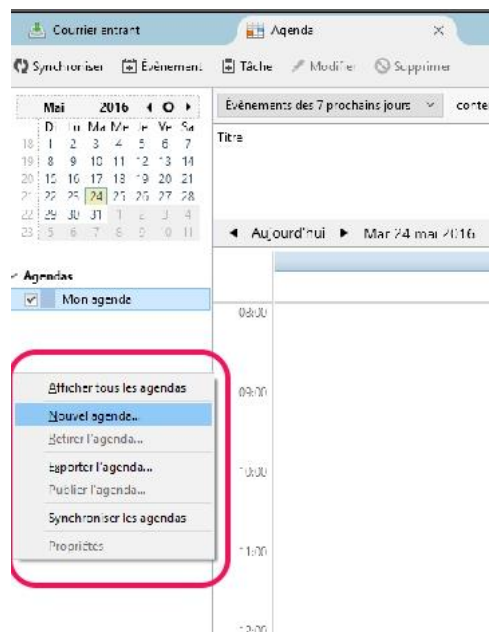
Courrier entrant
Agenda
Synchroniser Évènement Tâche Modifier Supprimer
Mai 2016
| | D | Lu | Ma | Me | Je | Ve | Sa |
|---|---|---|---|---|---|---|---|
| 18 | 1 | 2 | 3 | 4 | 5 | 6 | 7 |
| 19 | 8 | 9 | 10 | 11 | 12 | 13 | 14 |
| 20 | 15 | 16 | 17 | 18 | 19 | 20 | 21 |
| 21 | 22 | 23 | 24 | 25 | 26 | 27 | 28 |
| 22 | 29 | 30 | 31 | 1 | 2 | 3 | 4 |
| 23 | 5 | 6 | 7 | 8 | 9 | 10 | 11 |
Évènements des 7 prochains jours
conte
Titre
Aujourd'hui Mar 24 mai 2016
Agendas
Mon agende
08:00
09:00
10:00
11:00
12:00
Afficher tous les agendas
Nouvel agenda...
Retirer l'agenda...
Exporter l'agenda...
Publier l'agenda...
Synchroniser les agendas
Propriétés